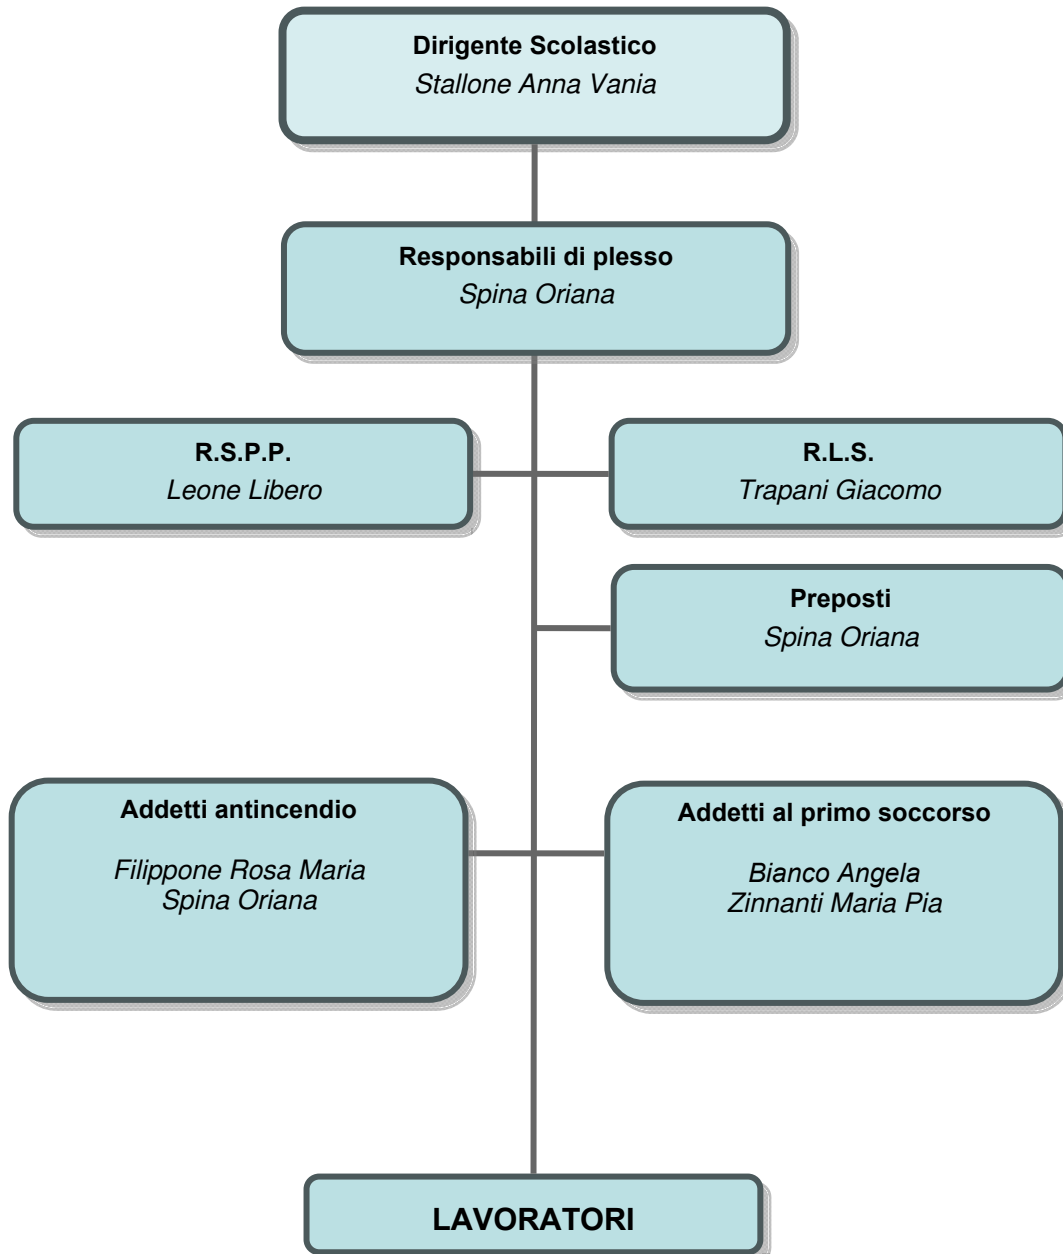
Dirigente Scolastico
Stallone Anna Vania

Responsabili di plesso
Spina Oriana

R.S.P.P.
Leone Libero

R.L.S.
Trapani Giacomo

Preposti
Spina Oriana

Addetti antincendio
Filippone Rosa Maria
Spina Oriana

Addetti al primo soccorso
Bianco Angela
Zinnanti Maria Pia

LAVORATORI